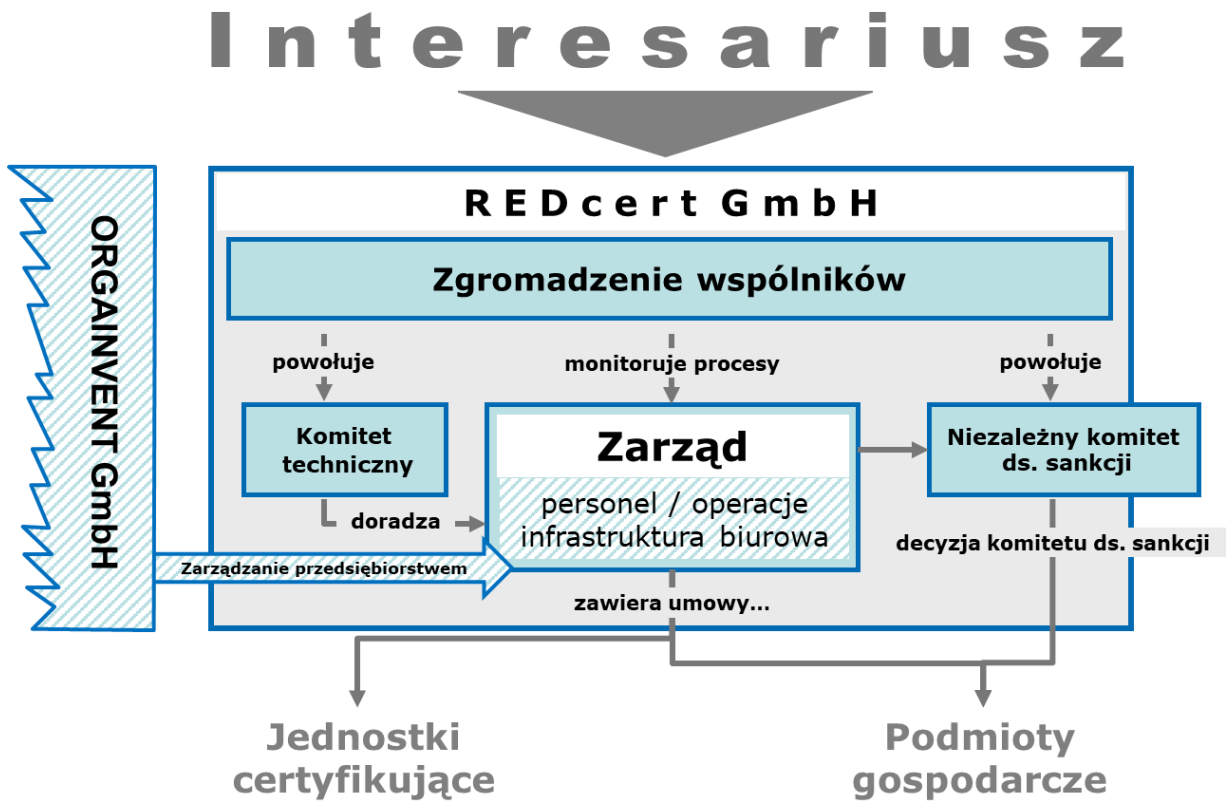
Interesariusz

REDcert GmbH

ORGAINVENT GmbH

Zgromadzenie wspólników

powołuje

monitoruje procesy

powołuje

Komitet techniczny

Zarząd

personel / operacje infrastruktura biurowa

Niezależny komitet ds. sankcji

doradza

Zarządzanie przedsiębiorstwem

decyzja komitetu ds. sankcji

zawiera umowy...

Jednostki certyfikujące

Podmioty gospodarcze